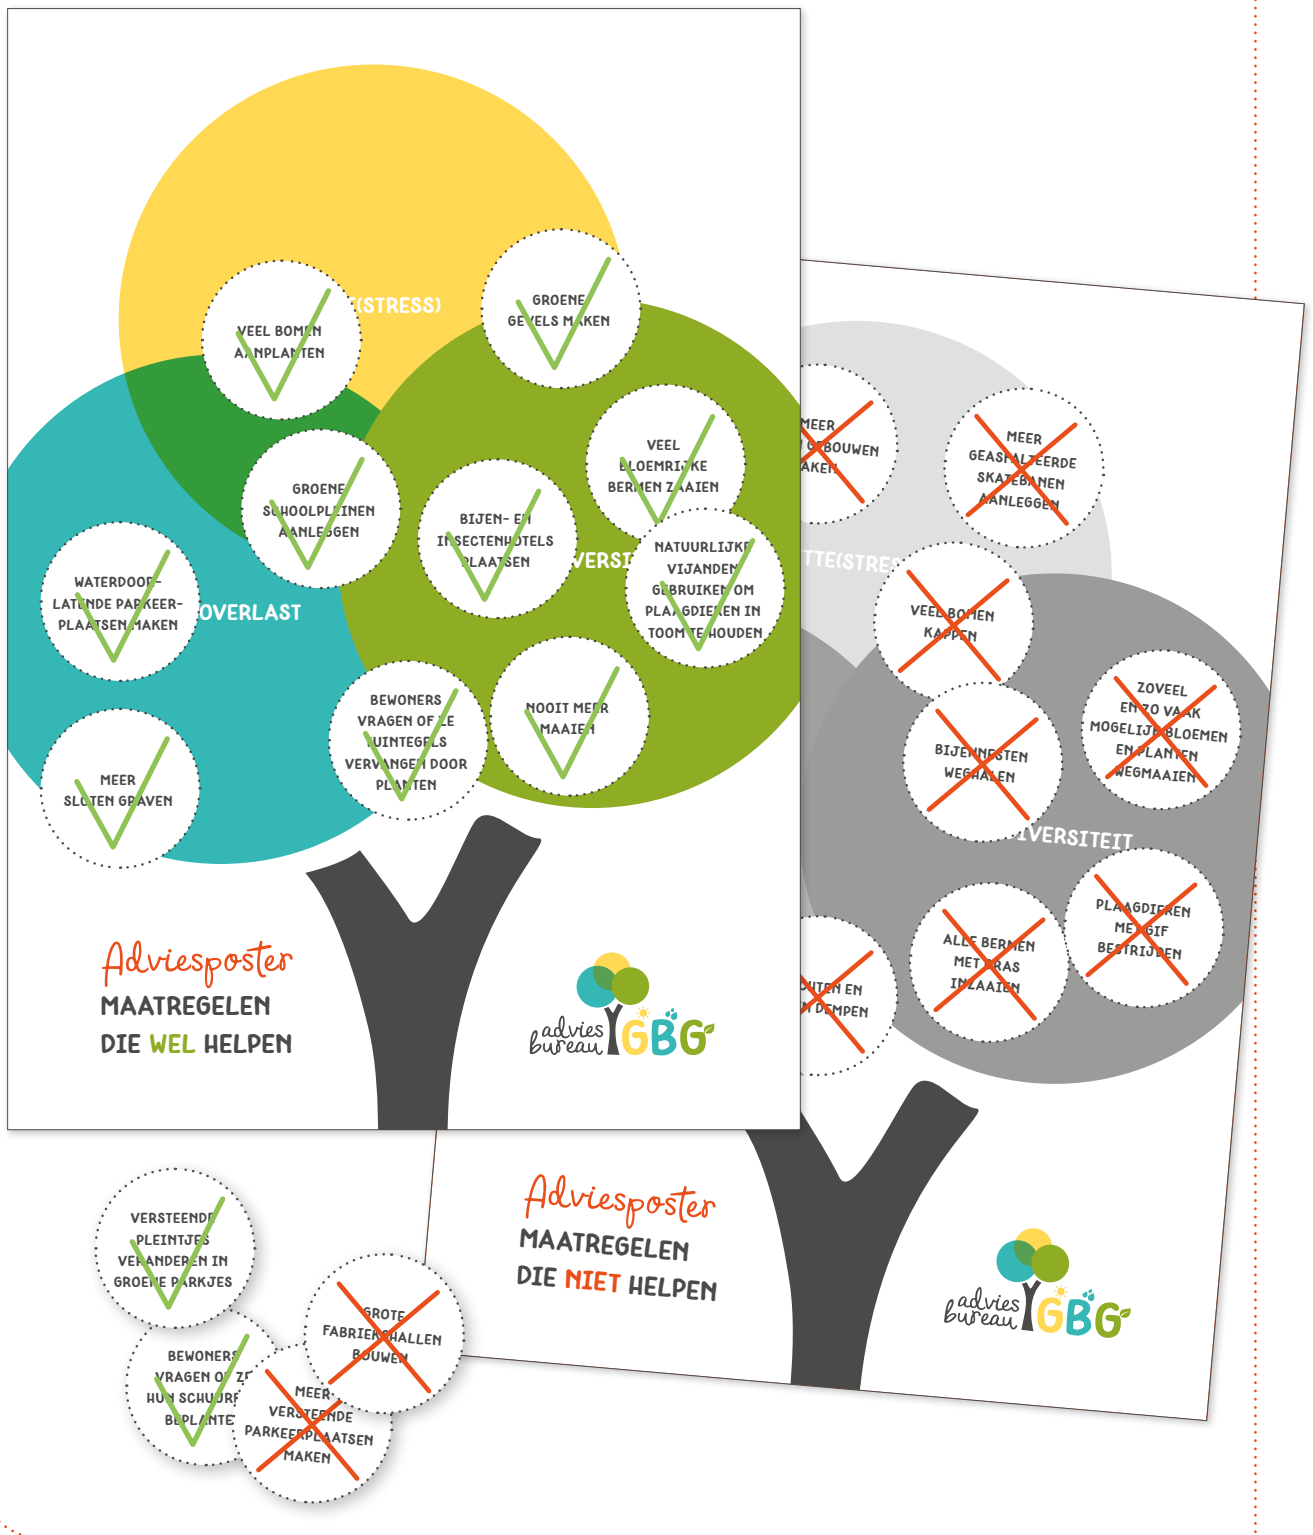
(STRESS)

VEEL BOMEN AANPLANTEN

GROENE GEVELS MAKEN

VEEL BLOEMRIJKE BERMEN ZAAIEN

GROENE SCHOOLPLEINEN AANLEGGEN

BIJEN- EN INSECTENHOTELS PLAATSEN

VERSI

NATUURLIJKE VIJANDEN GEBRUIKEN OM PLAAGDIEREN IN TOOM TE HOUDEN

WATERDOORLATENDE PARKEERPLAATSEN MAKEN

OVERLAST

BEWONERS VRAGEN OF ZE TUINTEGELS VERVANGEN DOOR PLANTEN

NOOIT MEER MAAIEN

MEER SLOTEN GRAVEN

Adviesposter
MAATREGELEN
DIE WEL HELPEN

adviesbureau GBG

MEER GEBOUWEN AKEN

MEER GEASFALTEERDE SKATEBANEN AANLEGGEN

TTE(STRES

VEEL BOMEN KAPPEN

ZOVEEL EN ZO VAAK MOGELIJK BLOEMEN EN PLANTEN WEGMAAIEN

BIJENNESTEN WEGHALEN

IVERSITEIT

PLAAGDIEREN MET GIF BESTRIJDEN

ALLE BERMEN MET GRAS INZAAIEN

UTEN EN DEMPEN

Adviesposter
MAATREGELEN
DIE NIET HELPEN

adviesbureau GBG

VERSTEENDE PLEINTJES VERANDEREN IN GROENE PARKJES

GROTE FABRIEKSHALLEN BOUWEN

BEWONERS VRAGEN OF ZE HUN SCHUUR BEPLANTE

MEER VERSTEENDE PARKEERPLAATSEN MAKEN